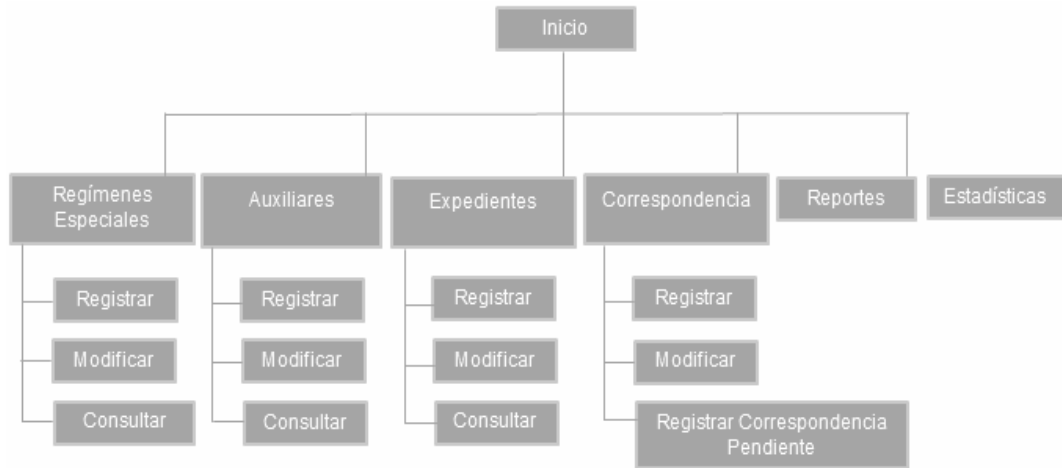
Inicio

Regímenes Especiales

Registrar

Modificar

Consultar

Auxiliares

Registrar

Modificar

Consultar

Expedientes

Registrar

Modificar

Consultar

Correspondencia

Registrar

Modificar

Registrar Correspondencia Pendiente

Reportes

Estadísticas